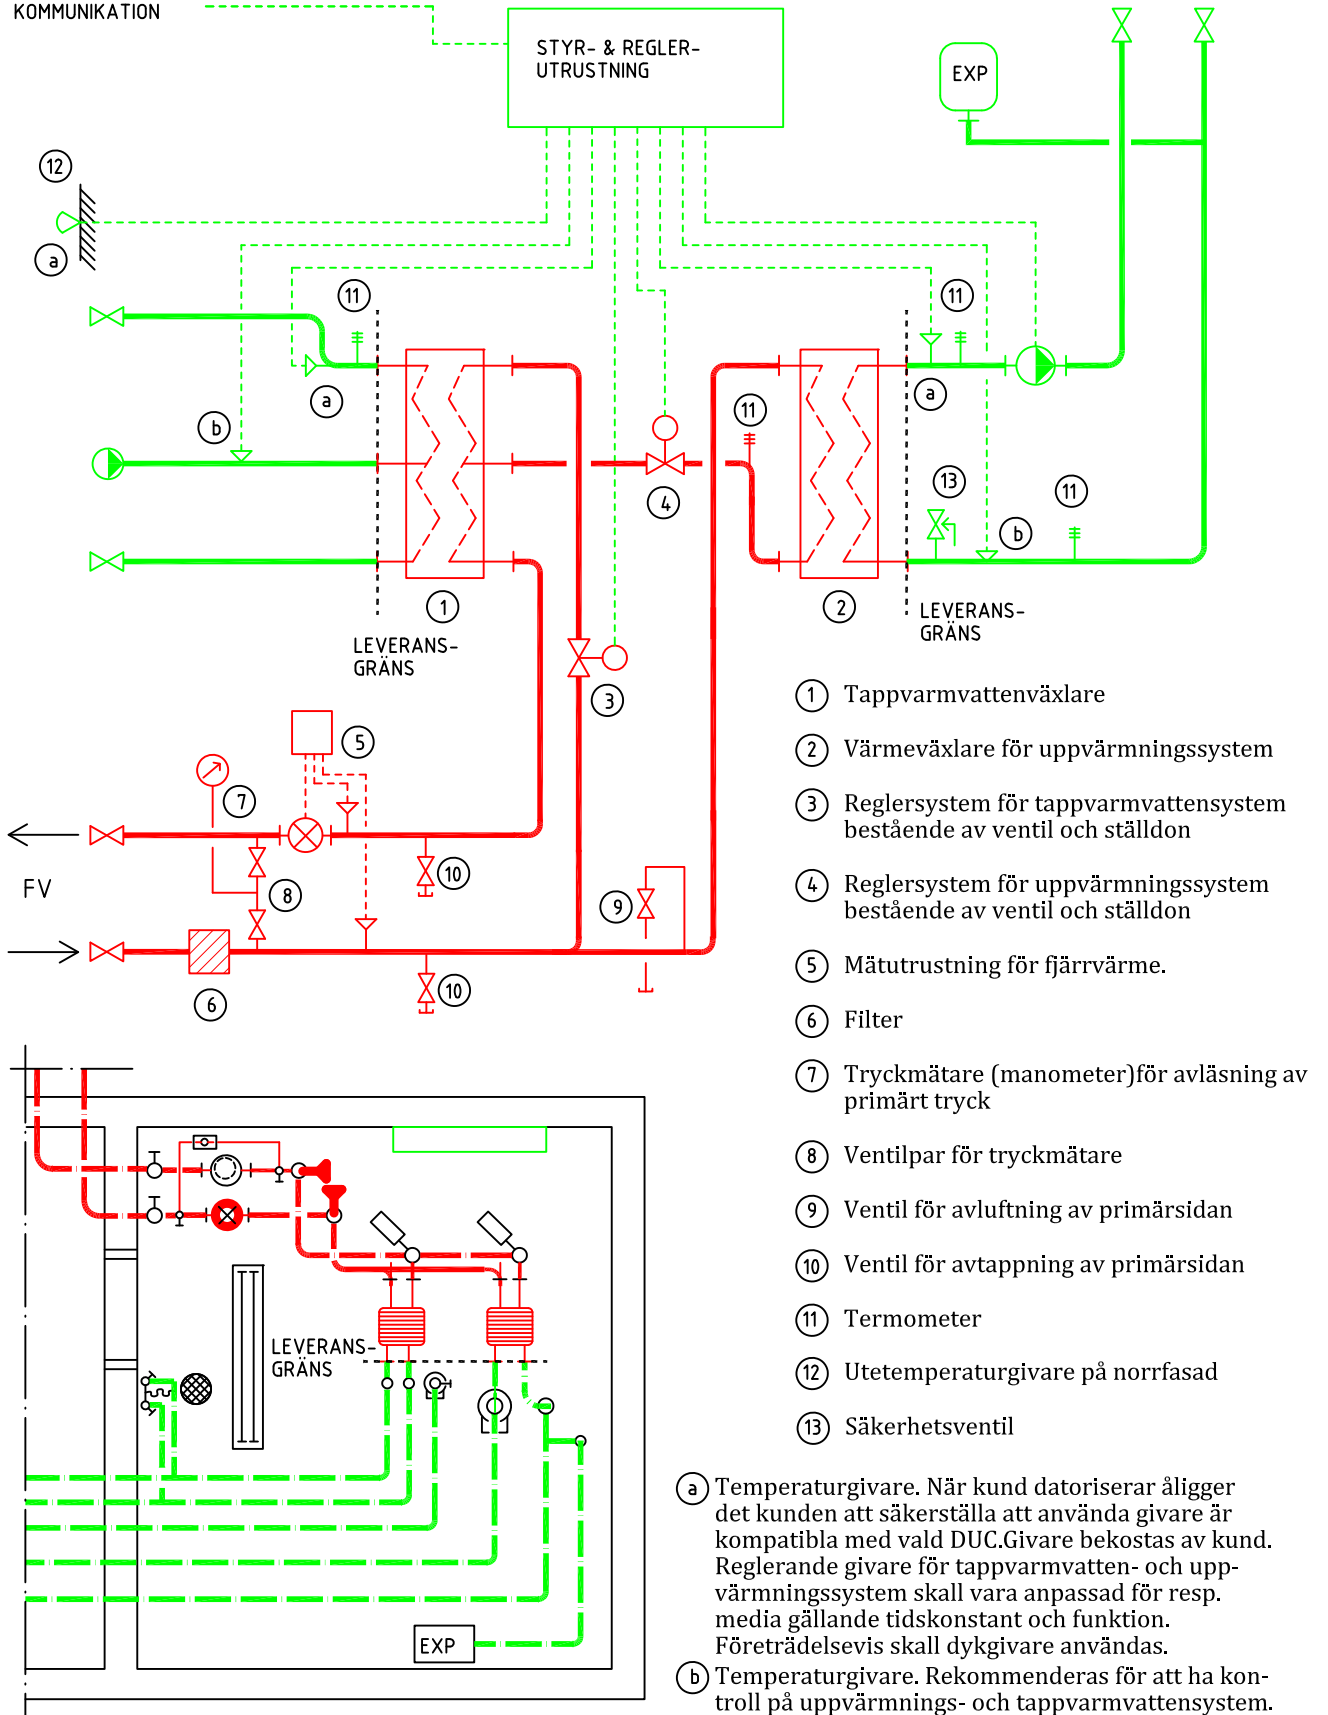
KOMMUNIKATION

STYR- & REGLER-
UTRUSTNING

EXP

12

a

11

a

b

4

11

a

13

11

b

1

2

LEVERANS-
GRÄNS

LEVERANS-
GRÄNS

3

5

7

FV

8

10

9

6

10

LEVERANS-
GRÄNS

EXP

1 Tappvarmvattenväxlare

2 Värmeväxlare för uppvärmningssystem

3 Reglersystem för tappvarmvattensystem bestående av ventil och ställdon

4 Reglersystem för uppvärmningssystem bestående av ventil och ställdon

5 Mätutrustning för fjärrvärme.

6 Filter

7 Tryckmätare (manometer)för avläsning av primärt tryck

8 Ventilpar för tryckmätare

9 Ventil för avluftning av primärsidan

10 Ventil för avtappning av primärsidan

11 Termometer

12 Utetemperaturgivare på norrfasad

13 Säkerhetsventil

a Temperaturgivare. När kund datoriserar åligger det kunden att säkerställa att använda givare är kompatibla med vald DUC.Givare bekostas av kund. Reglerande givare för tappvarmvatten- och uppvärmningssystem skall vara anpassad för resp. media gällande tidskonstant och funktion. Företrädelsevis skall dykgivare användas.

b Temperaturgivare. Rekommenderas för att ha kontroll på uppvärmnings- och tappvarmvattensystem.